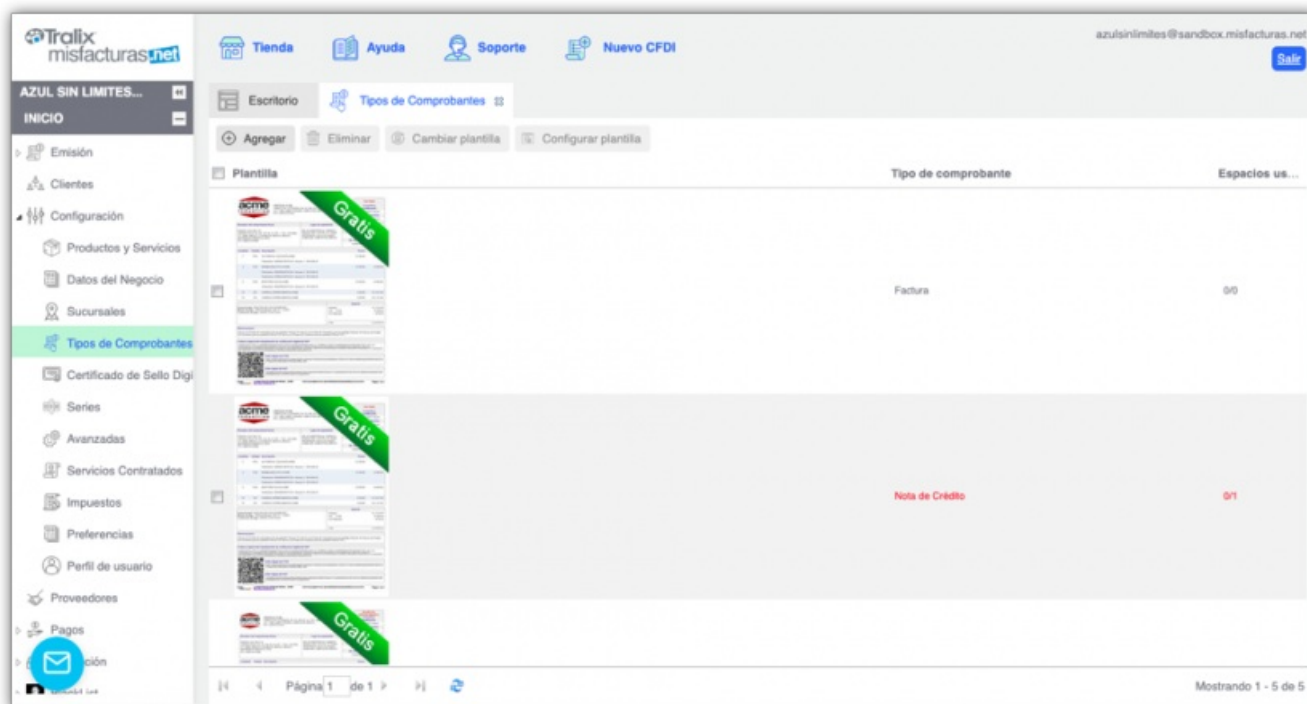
Tralix misfacturas.net

Tienda Ayuda Soporte Nuevo CFDI

azulsinlimites@sandbox.misfacturas.net
Salir

AZUL SIN LIMITES...
INICIO
Emisión
Clientes
Configuración
Productos y Servicios
Datos del Negocio
Sucursales
Tipos de Comprobantes
Certificado de Sello Digi
Series
Avanzadas
Servicios Contratados
Impuestos
Preferencias
Perfil de usuario
Proveedores
Pagos
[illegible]ción

Escritorio
Tipos de Comprobantes

Agregar Eliminar Cambiar plantilla Configurar plantilla

| Plantilla | Tipo de comprobante | Espacios us... |
|---|---|---|
| acme Gratis | Factura | 0/0 |
| acme Gratis | Nota de Crédito | 0/1 |
| Gratis | | |

Página 1 de 1

Mostrando 1 - 5 de 5